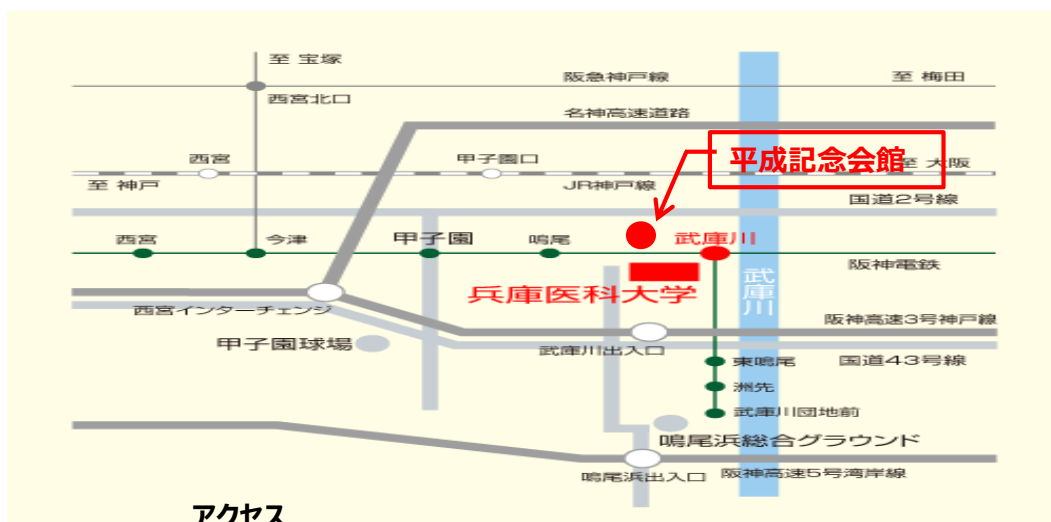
至 宝塚

阪急神戸線

至 梅田

西宮北口

名神高速道路

平成記念会館

西宮

甲子園口

至 大阪

至 神戸

JR神戸線

国道2号線

西宮

今津

甲子園

鳴尾

武庫川

武庫川

阪神電鉄

兵庫医科大学

西宮インターチェンジ

阪神高速3号神戸線

甲子園球場

武庫川出入口

東鳴尾

国道43号線

洲先

武庫川団地前

鳴尾浜総合グラウンド

鳴尾浜出入口

阪神高速5号湾岸線

アクセス